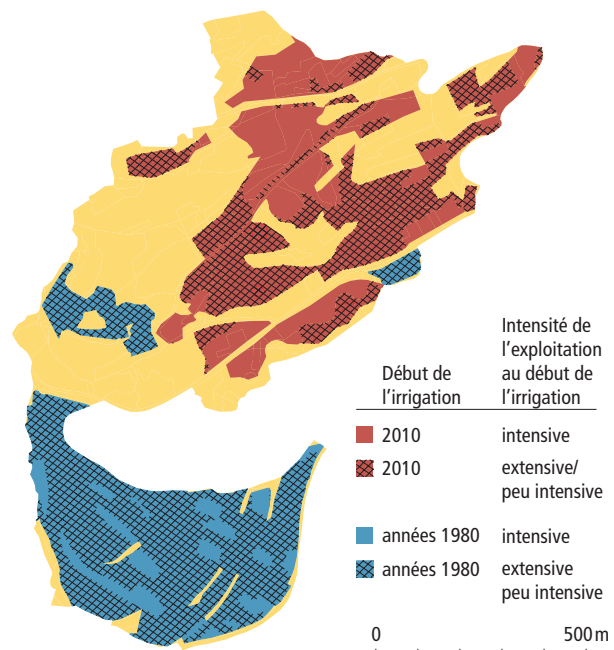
| Début de l'irrigation | Intensité de l'exploitation au début de l'irrigation |
|---|---|
| 2010 | intensive |
| 2010 | extensive/ peu intensive |
| années 1980 | intensive |
| années 1980 | extensive peu intensive |

0 500 m